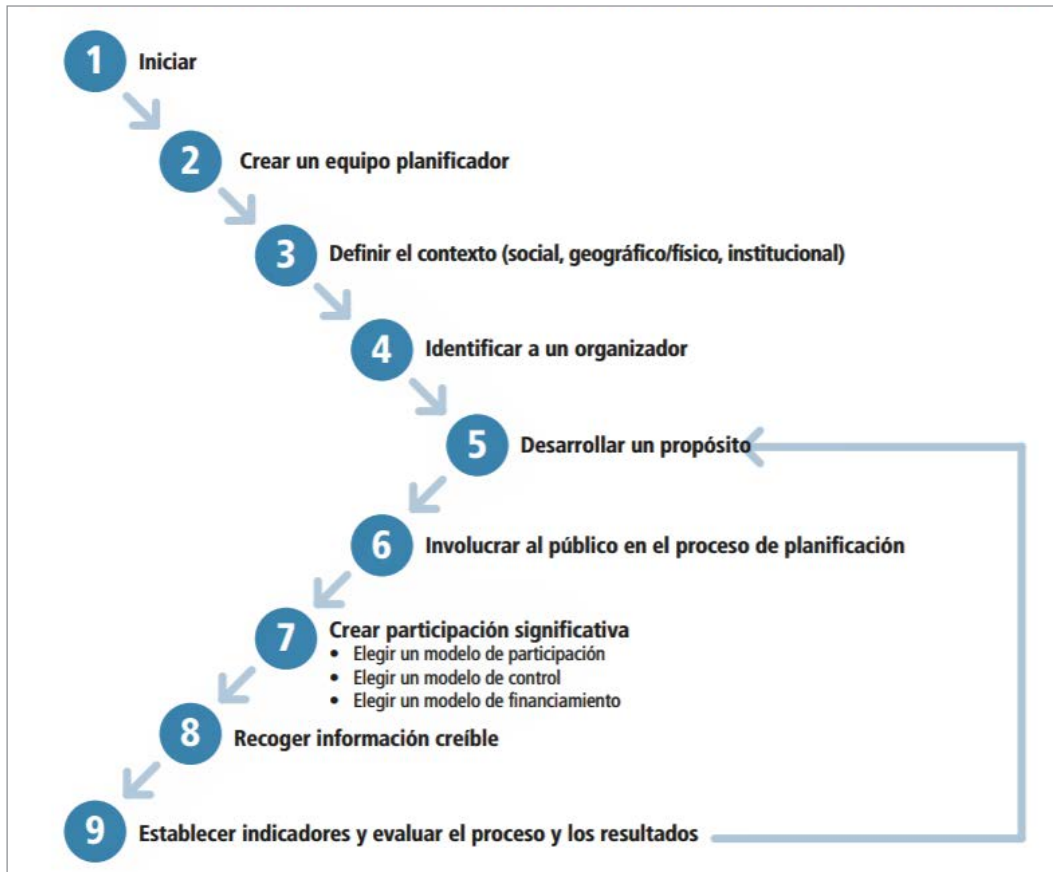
1 Iniciar

2 Crear un equipo planificador

3 Definir el contexto (social, geográfico/físico, institucional)

4 Identificar a un organizador

5 Desarrollar un propósito

6 Involucrar al público en el proceso de planificación

7 Crear participación significativa
• Elegir un modelo de participación
• Elegir un modelo de control
• Elegir un modelo de financiamiento

8 Recoger información creíble

9 Establecer indicadores y evaluar el proceso y los resultados